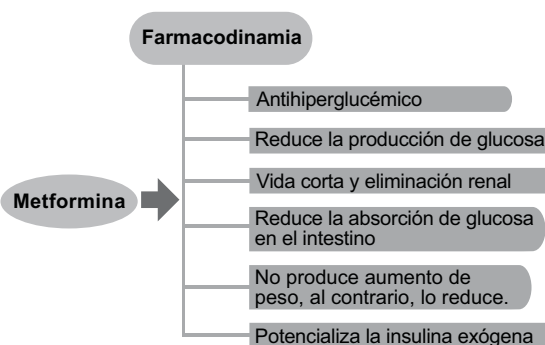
Farmacodinamia

Metformina

Antihiperglucémico

Reduce la producción de glucosa

Vida corta y eliminación renal

Reduce la absorción de glucosa en el intestino

No produce aumento de peso, al contrario, lo reduce.

Potencializa la insulina exógena